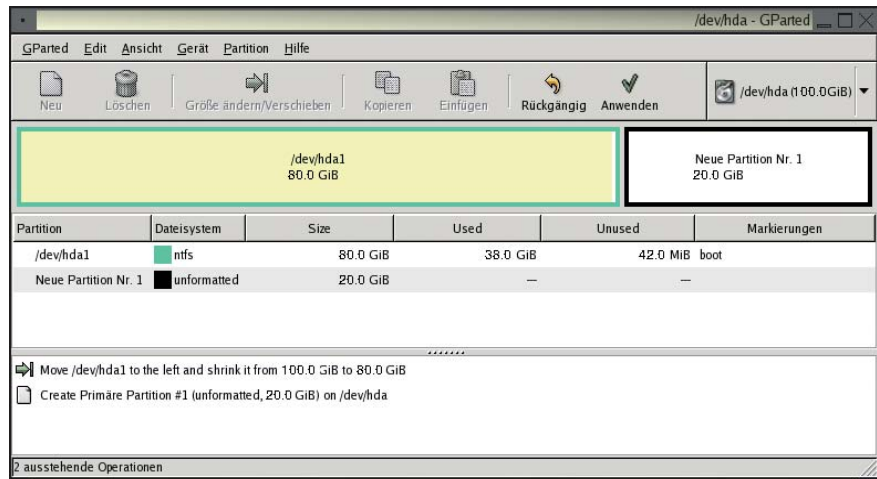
/dev/hda - GParted

GParted Edit Ansicht Gerät Partition Hilfe

Neu Löschen Größe ändern/Verschieben Kopieren Einfügen Rückgängig Anwenden /dev/hda (100.0GiB)

/dev/hda1
80.0 GiB

Neue Partition Nr. 1
20.0 GiB

| Partition | Dateisystem | Size | Used | Unused | Markierungen |
|---|---|---|---|---|---|
| /dev/hda1 | ntfs | 80.0 GiB | 38.0 GiB | 42.0 MiB | boot |
| Neue Partition Nr. 1 | unformatted | 20.0 GiB | — | — | |

Move /dev/hda1 to the left and shrink it from 100.0 GiB to 80.0 GiB

Create Primäre Partition #1 (unformatted, 20.0 GiB) on /dev/hda

2 ausstehende Operationen